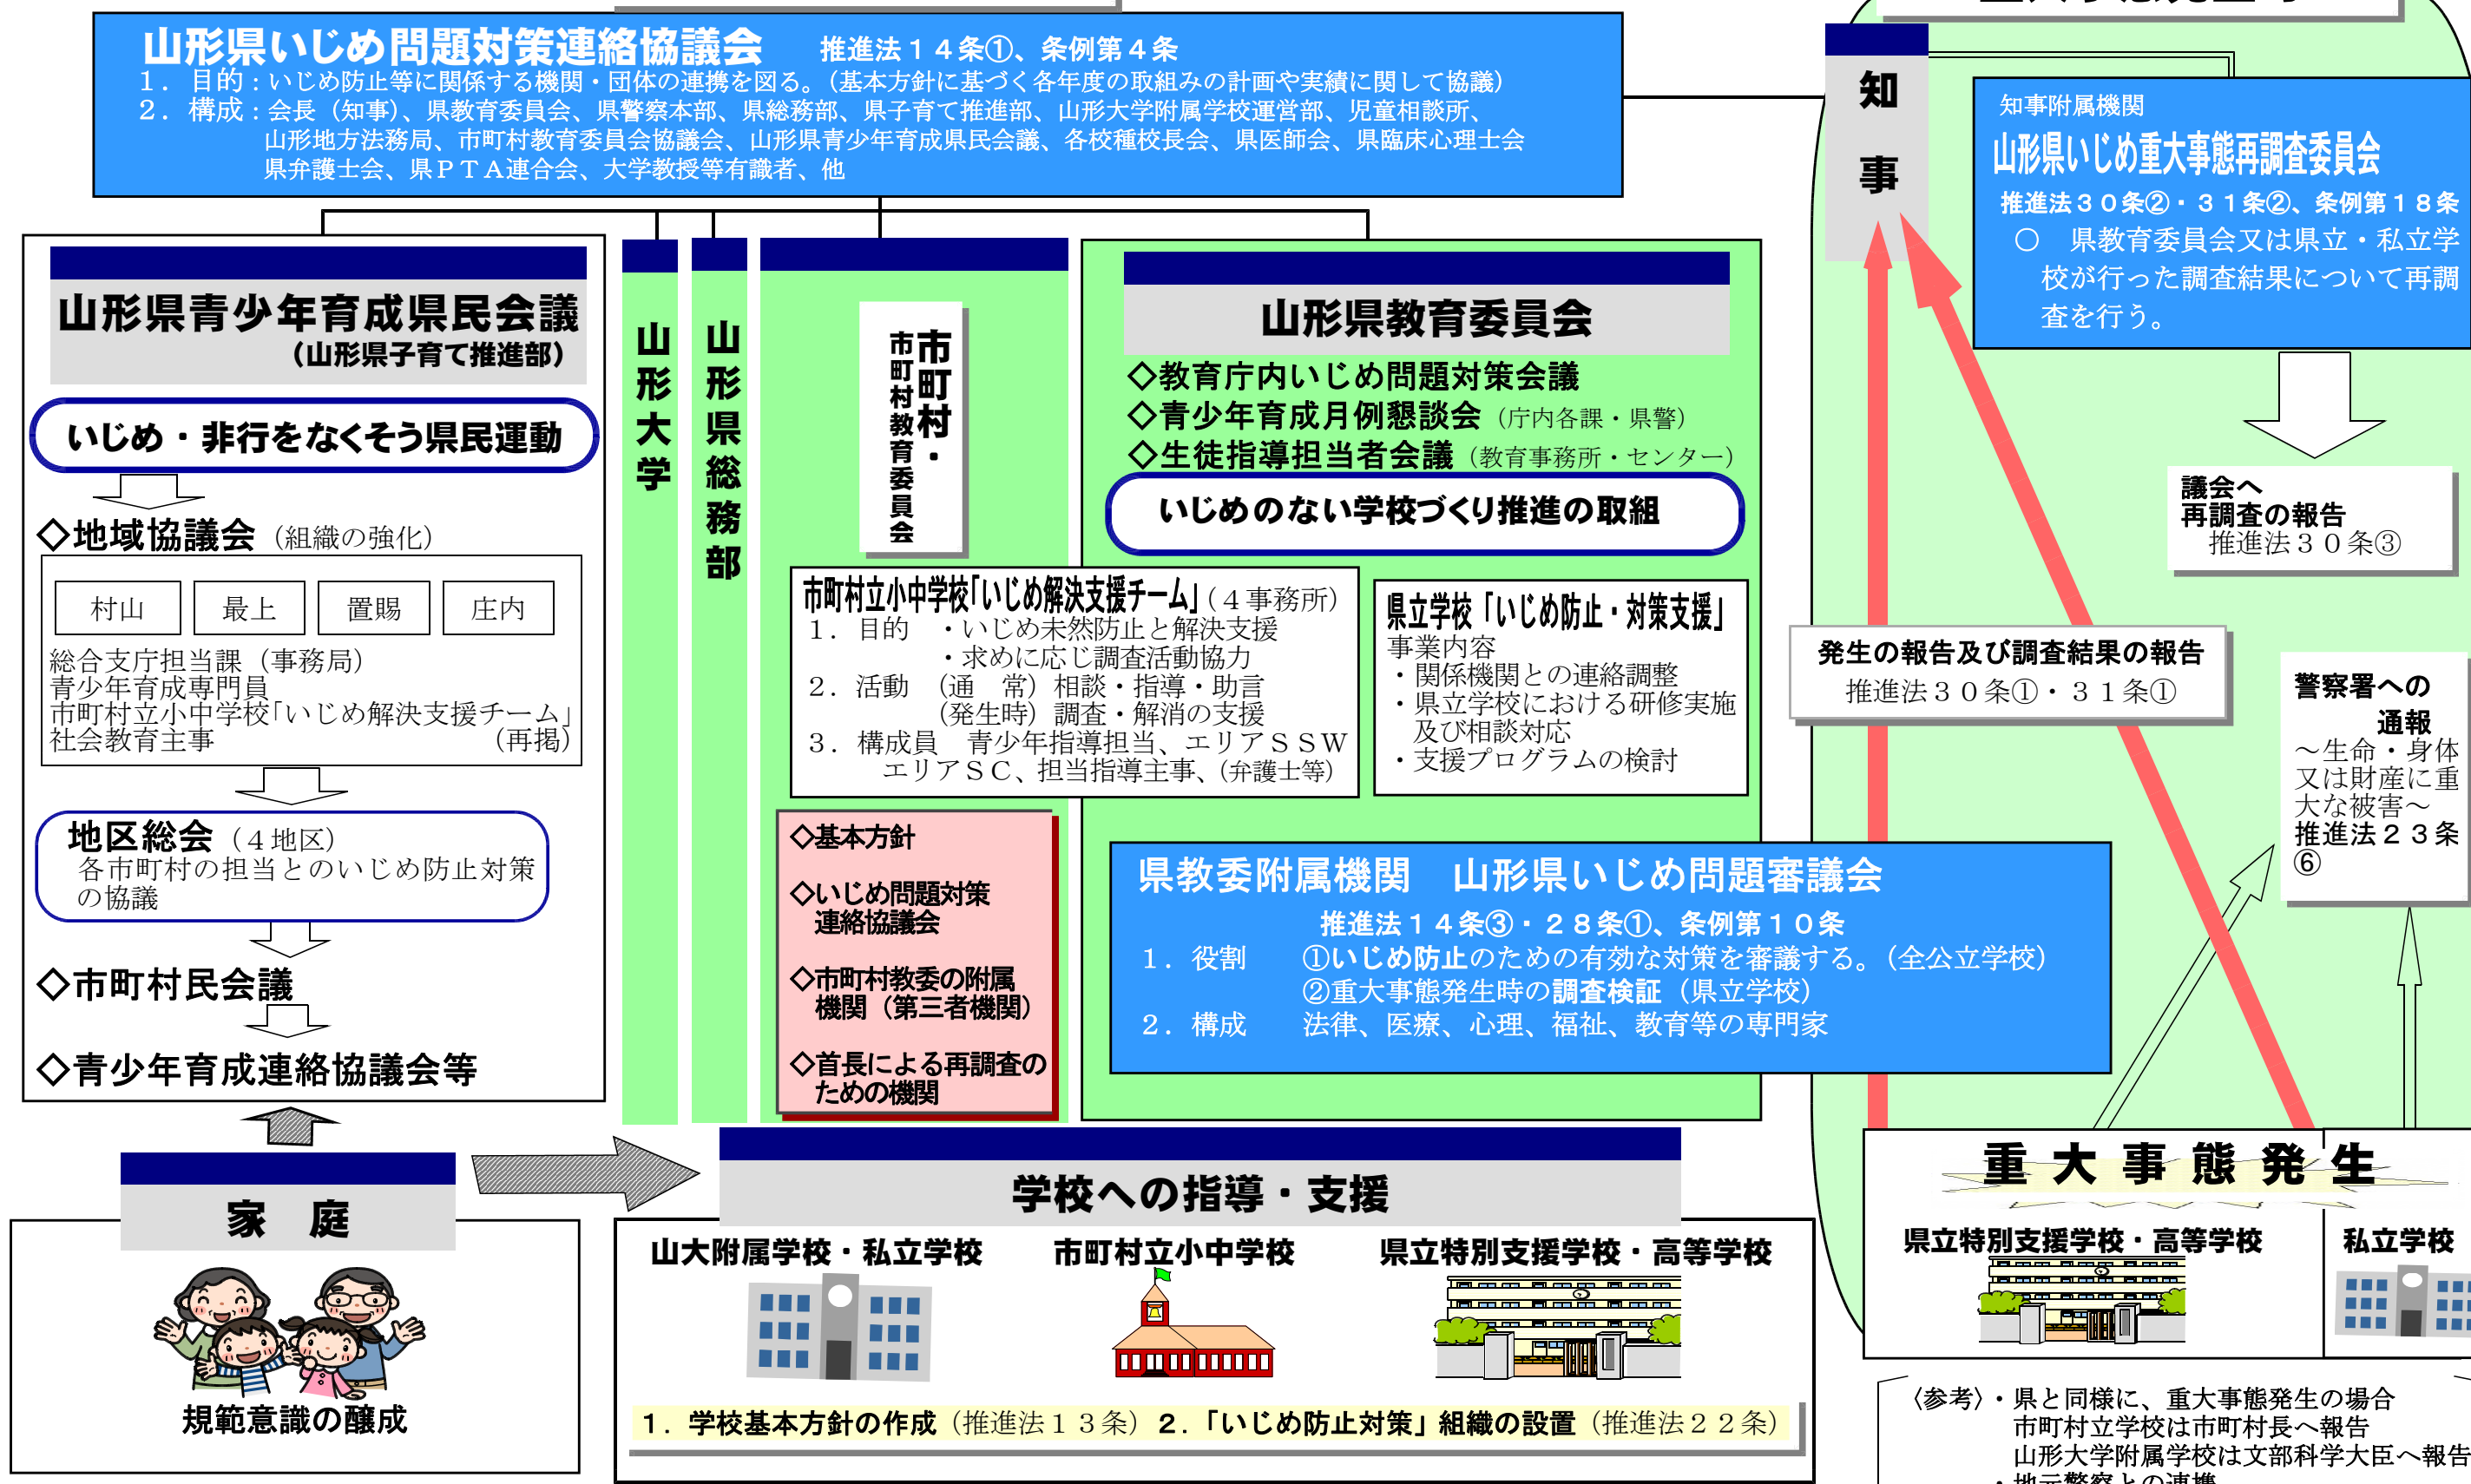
山形県いじめ問題対策連絡協議会　推進法１４条①、条例第４条
１．目的：いじめ防止等に関係する機関・団体の連携を図る。（基本方針に基づく各年度の取組みの計画や実績に関して協議）
２．構成：会長（知事）、県教育委員会、県警察本部、県総務部、県子育て推進部、山形大学附属学校運営部、児童相談所、山形地方法務局、市町村教育委員会協議会、山形県青少年育成県民会議、各校種校長会、県医師会、県臨床心理士会、県弁護士会、県ＰＴＡ連合会、大学教授等有識者、他

知事

知事附属機関
山形県いじめ重大事態再調査委員会
推進法３０条②・３１条②、条例第１８条
○　県教育委員会又は県立・私立学校が行った調査結果について再調査を行う。

議会へ
再調査の報告
推進法３０条③

山形県青少年育成県民会議
（山形県子育て推進部）
いじめ・非行をなくそう県民運動
◇地域協議会（組織の強化）
| 村山 | 最上 | 置賜 | 庄内 |
|---|---|---|---|
総合支庁担当課（事務局）
青少年育成専門員
市町村立小中学校「いじめ解決支援チーム」
社会教育主事　（再掲）
地区総会（４地区）
各市町村の担当とのいじめ防止対策の協議
◇市町村民会議
◇青少年育成連絡協議会等

山形大学

山形県総務部

市町村・市町村教育委員会

山形県教育委員会
◇教育庁内いじめ問題対策会議
◇青少年育成月例懇談会（庁内各課・県警）
◇生徒指導担当者会議（教育事務所・センター）
いじめのない学校づくり推進の取組

市町村立小中学校「いじめ解決支援チーム」（４事務所）
１．目的　・いじめ未然防止と解決支援
・求めに応じ調査活動協力
２．活動　（通　常）相談・指導・助言
（発生時）調査・解消の支援
３．構成員　青少年指導担当、エリアＳＳＷ
エリアＳＣ、担当指導主事、（弁護士等）

県立学校「いじめ防止・対策支援」
事業内容
・関係機関との連絡調整
・県立学校における研修実施及び相談対応
・支援プログラムの検討

発生の報告及び調査結果の報告
推進法３０条①・３１条①

警察署への通報
～生命・身体又は財産に重大な被害～
推進法２３条⑥

◇基本方針
◇いじめ問題対策連絡協議会
◇市町村教委の附属機関（第三者機関）
◇首長による再調査のための機関

県教委附属機関　山形県いじめ問題審議会
推進法１４条③・２８条①、条例第１０条
１．役割　①いじめ防止のための有効な対策を審議する。（全公立学校）
②重大事態発生時の調査検証（県立学校）
２．構成　法律、医療、心理、福祉、教育等の専門家

重大事態発生
県立特別支援学校・高等学校　私立学校

家　庭
規範意識の醸成

学校への指導・支援
山大附属学校・私立学校　市町村立小中学校　県立特別支援学校・高等学校
１．学校基本方針の作成（推進法１３条）２．「いじめ防止対策」組織の設置（推進法２２条）

〈参考〉・県と同様に、重大事態発生の場合
市町村立学校は市町村長へ報告
山形大学附属学校は文部科学大臣へ報告
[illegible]